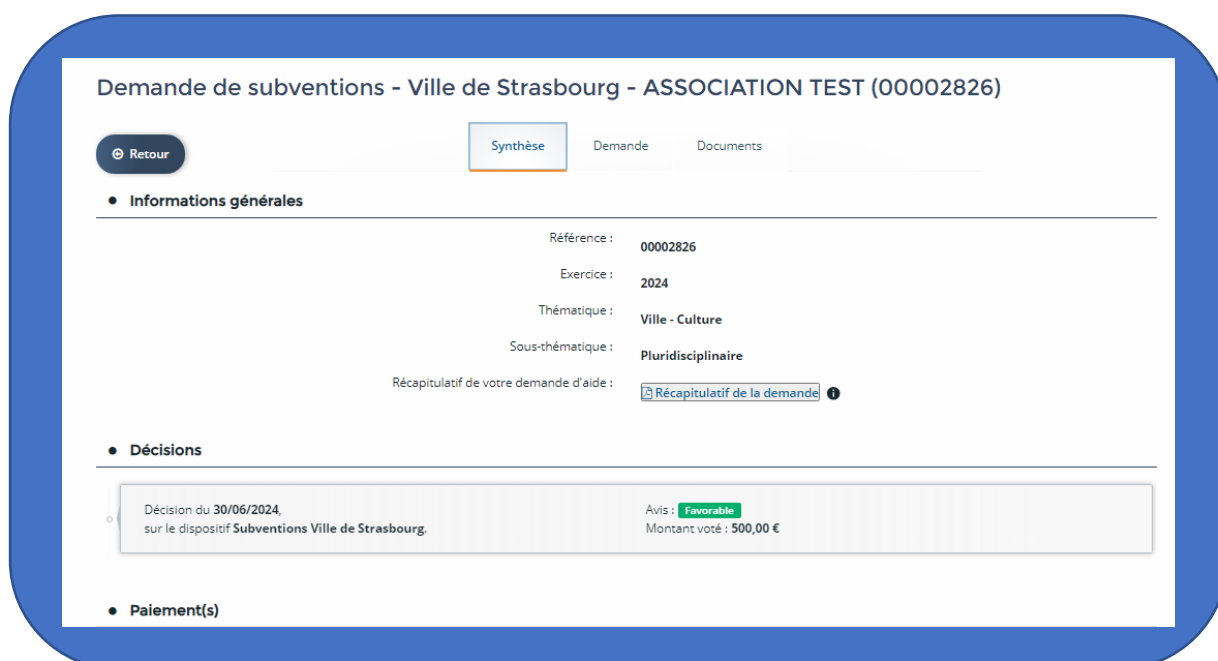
Demande de subventions - Ville de Strasbourg - ASSOCIATION TEST (00002826)

Retour

Synthèse Demande Documents

Informations générales

Référence : 00002826

Exercice : 2024

Thématique : Ville - Culture

Sous-thématique : Pluridisciplinaire

Récapitulatif de votre demande d'aide : Récapitulatif de la demande

Décisions

Décision du **30/06/2024**, sur le dispositif **Subventions Ville de Strasbourg**.

Avis : Favorable
Montant voté : **500,00 €**

Paiement(s)